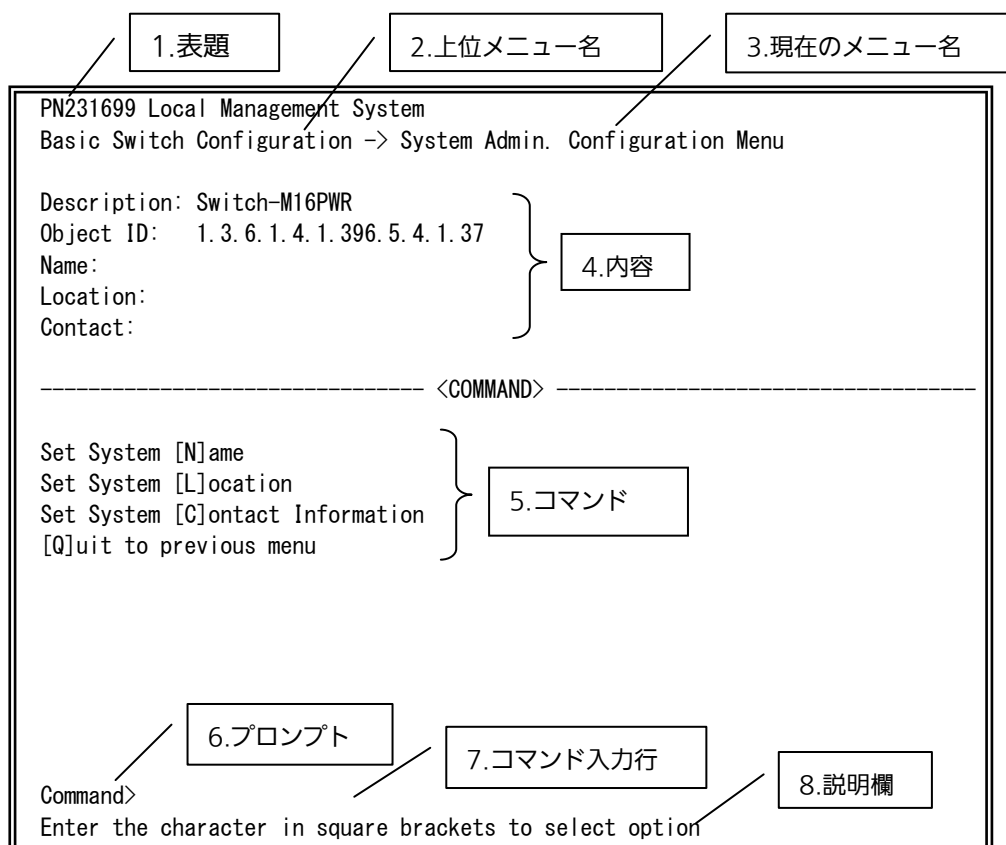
1.表題

2.上位メニュー名

3.現在のメニュー名

PN231699 Local Management System
Basic Switch Configuration -> System Admin. Configuration Menu

Description: Switch-M16PWR
Object ID: 1.3.6.1.4.1.396.5.4.1.37
Name:
Location:
Contact:

4.内容

------------------------------- <COMMAND> -----------------------------------

Set System [N]ame
Set System [L]ocation
Set System [C]ontact Information
[Q]uit to previous menu

5.コマンド

6.プロンプト

7.コマンド入力行

8.説明欄

Command>
Enter the character in square brackets to select option